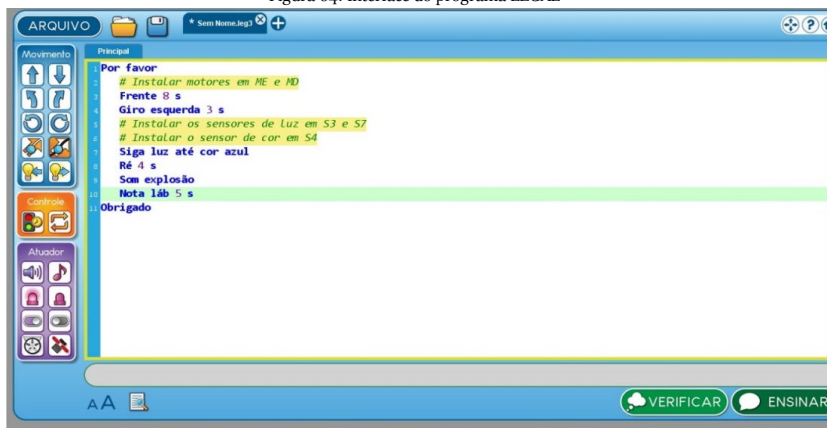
Figura 04: Interface do programa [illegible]

ARQUIVO

* Sem Nome.leg3

Movimento

Controle

Atuador

Principal

1 Por favor
2 # Instalar motores em ME e MD
3 Frente 8 s
4 Giro esquerda 3 s
5 # Instalar os sensores de luz em S3 e S7
6 # Instalar o sensor de cor em S4
7 Siga luz até cor azul
8 Ré 4 s
9 Som explosão
10 Nota láb 5 s
11 Obrigado

AA

VERIFICAR

ENSINAR